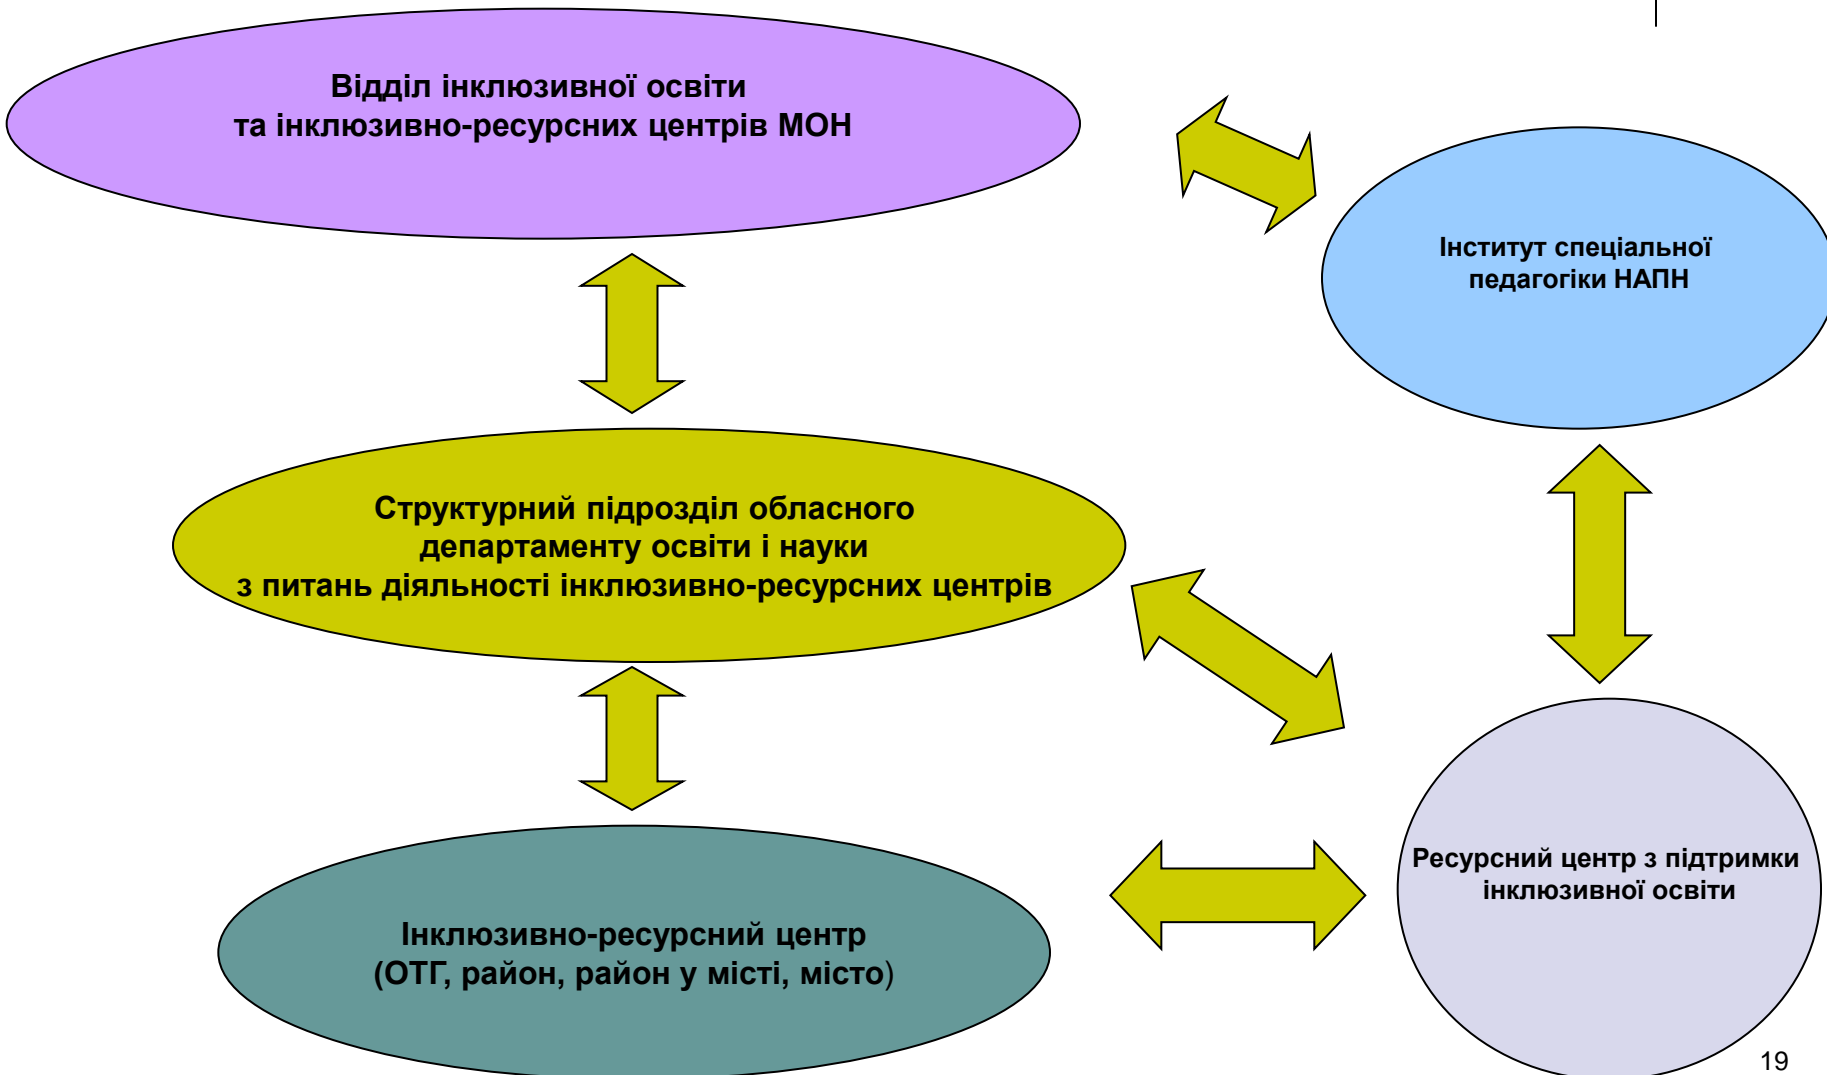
Відділ інклюзивної освіти
та інклюзивно-ресурсних центрів МОН

Інститут спеціальної педагогіки НАПН

Структурний підрозділ обласного департаменту освіти і науки
з питань діяльності інклюзивно-ресурсних центрів

Ресурсний центр з підтримки інклюзивної освіти

Інклюзивно-ресурсний центр
(ОТГ, район, район у місті, місто)

19